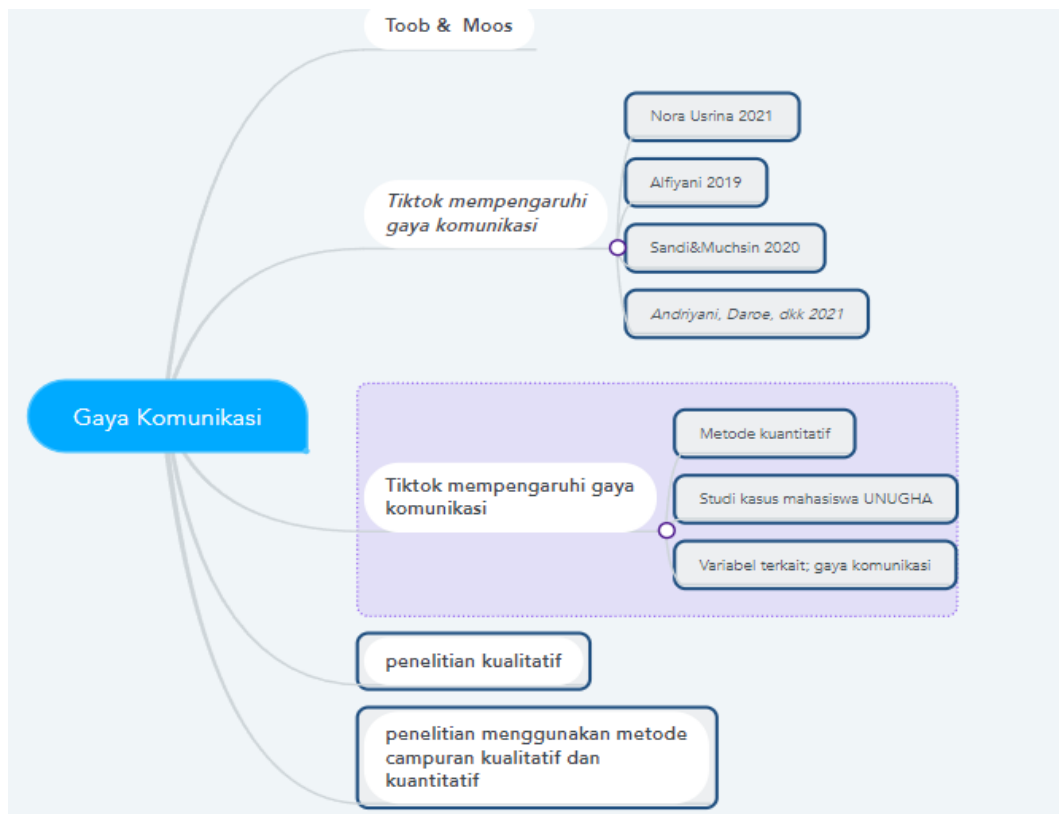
Toob & Moos

Nora Usrina 2021

Alfiyani 2019

Tiktok mempengaruhi gaya komunikasi

Sandi&Muchsin 2020

Andriyani, Daroe, dkk 2021

Gaya Komunikasi

Metode kuantitatif

Tiktok mempengaruhi gaya komunikasi

Studi kasus mahasiswa UNUGHA

Variabel terkait; gaya komunikasi

penelitian kualitatif

penelitian menggunakan metode campuran kualitatif dan kuantitatif